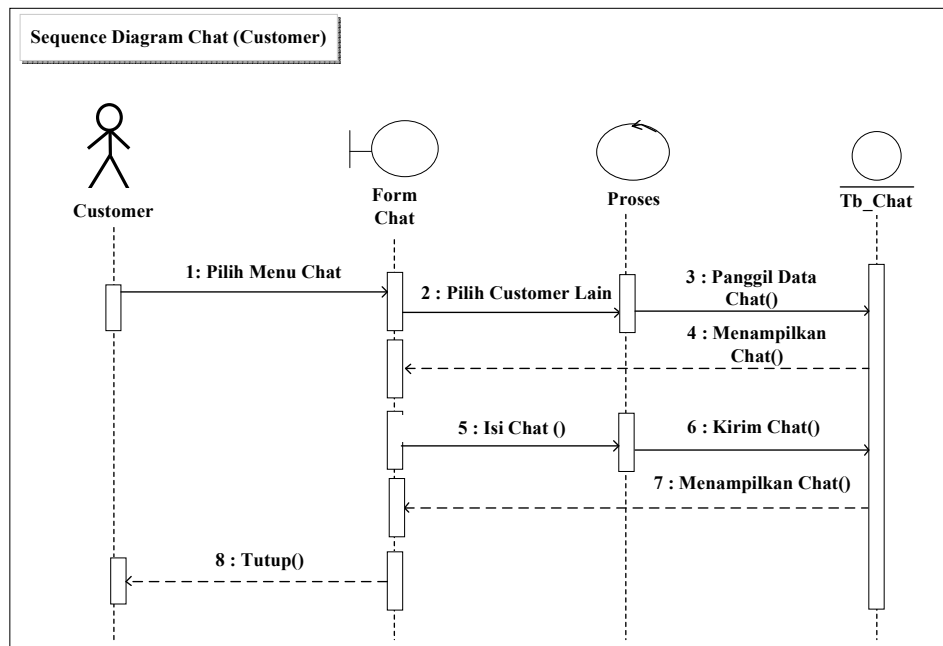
Sequence Diagram Chat (Customer)

Customer

Form Chat

Proses

Tb_Chat

1: Pilih Menu Chat

2 : Pilih Customer Lain

3 : Panggil Data Chat()

4 : Menampilkan Chat()

5 : Isi Chat ()

6 : Kirim Chat()

7 : Menampilkan Chat()

8 : Tutup()